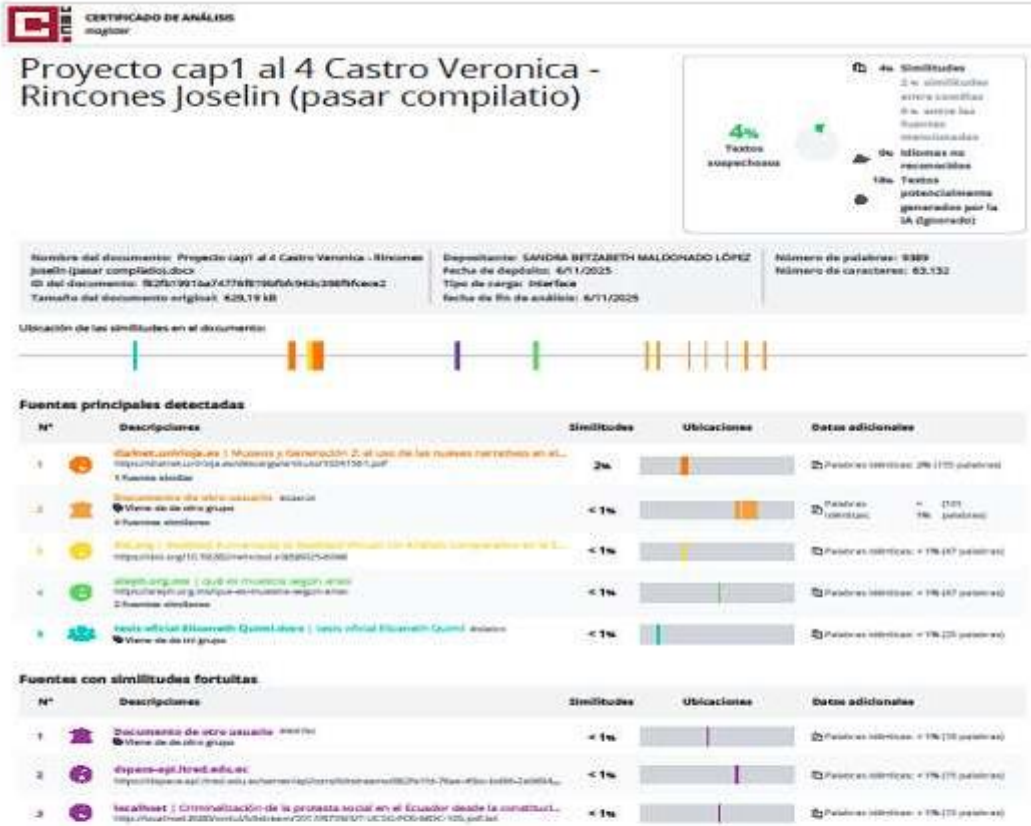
CERTIFICADO DE ANÁLISIS
magister

Proyecto cap1 al 4 Castro Veronica - Rincones Joselin (pasar compilatio)

4% Textos sospechosos

4% Similitudes
2% similitudes entre comillas
0% entre las fuentes mencionadas
0% Idiomas no reconocidos
10% Textos potencialmente generados por la IA (ignorado)

Nombre del documento: Proyecto cap1 al 4 Castro Veronica - Rincones Joselin (pasar compilatio).docx
ID del documento: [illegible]
Tamaño del documento original: 620,19 kB

Depositante: SANDRA BETZABETH MALDONADO LÓPEZ
Fecha de depósito: 6/11/2025
Tipo de carga: interface
fecha de fin de análisis: 6/11/2025

Número de palabras: 9389
Número de caracteres: 63.132

Ubicación de las similitudes en el documento:

Fuentes principales detectadas

| N° | Descripciones | Similitudes | Ubicaciones | Datos adicionales |
|---|---|---|---|---|
| 1 | dialnet.unirioja.es \| Museos y Generación Z: el uso de las nuevas narrativas en el... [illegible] 1 fuente similar | 2% | | Palabras idénticas: 2% ([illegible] palabras) |
| 2 | Documento de otro usuario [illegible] Viene de de otro grupo 4 fuentes similares | < 1% | | Palabras idénticas: < 1% ([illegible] palabras) |
| 3 | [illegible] | < 1% | | Palabras idénticas: < 1% ([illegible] palabras) |
| 4 | aleph.org.mx \| qué es museos según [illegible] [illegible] 2 fuentes similares | < 1% | | Palabras idénticas: < 1% ([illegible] palabras) |
| 5 | tesis oficial Elizabeth Quimí.docx \| tesis oficial Elizabeth Quimí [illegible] Viene de de otro grupo | < 1% | | Palabras idénticas: < 1% ([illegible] palabras) |

Fuentes con similitudes fortuitas

| N° | Descripciones | Similitudes | Ubicaciones | Datos adicionales |
|---|---|---|---|---|
| 1 | Documento de otro usuario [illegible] Viene de de otro grupo | < 1% | | Palabras idénticas: < 1% ([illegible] palabras) |
| 2 | dspace-epi.itred.edu.ec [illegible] | < 1% | | Palabras idénticas: < 1% ([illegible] palabras) |
| 3 | localhost \| Criminalización de la protesta social en el Ecuador desde la constituci... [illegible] | < 1% | | Palabras idénticas: < 1% ([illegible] palabras) |